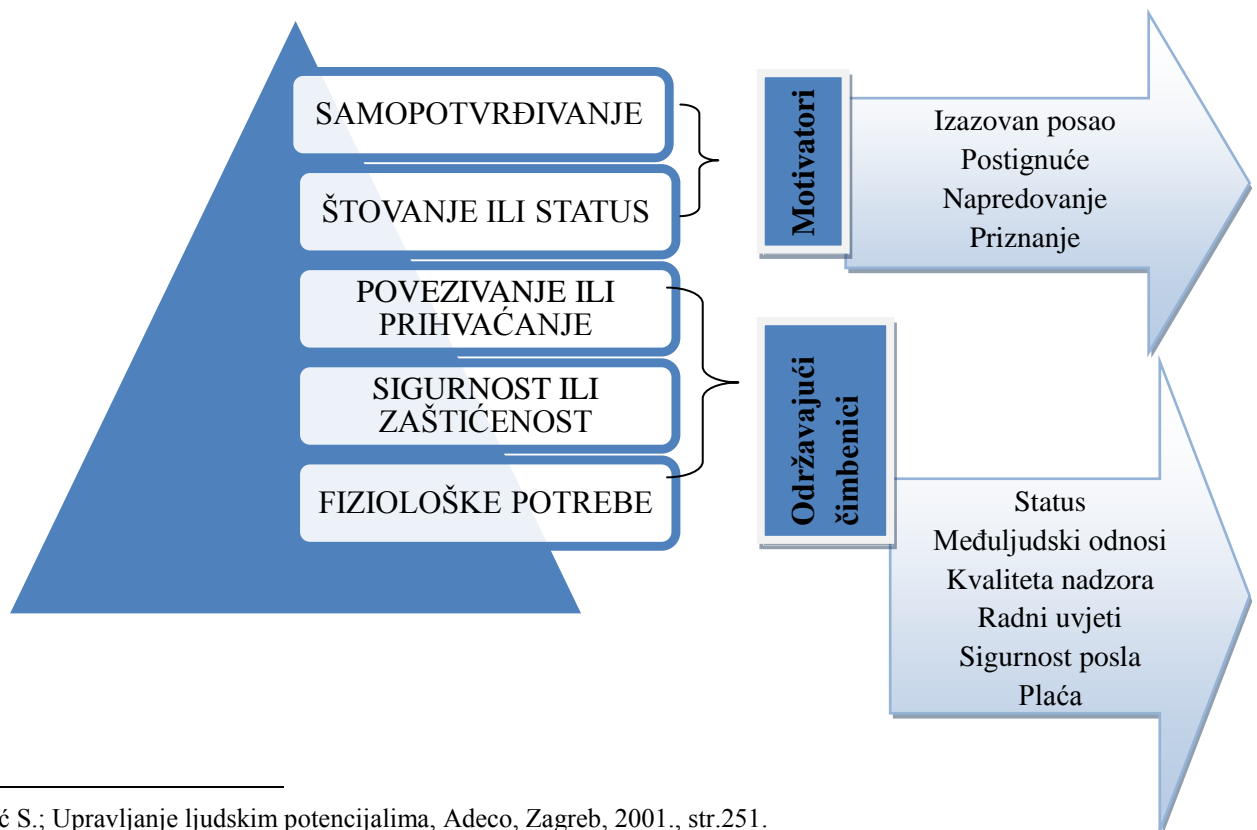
SAMOPOTVRĐIVANJE

ŠTOVANJE ILI STATUS

POVEZIVANJE ILI PRIHVAĆANJE

SIGURNOST ILI ZAŠTIĆENOST

FIZIOLOŠKE POTREBE

Motivatori

Izazovan posao
Postignuće
Napredovanje
Priznanje

Održavajući čimbenici

Status
Međuljudski odnosi
Kvaliteta nadzora
Radni uvjeti
Sigurnost posla
Plaća

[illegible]ć S.; Upravljanje ljudskim potencijalima, Adeco, Zagreb, 2001., str.251.